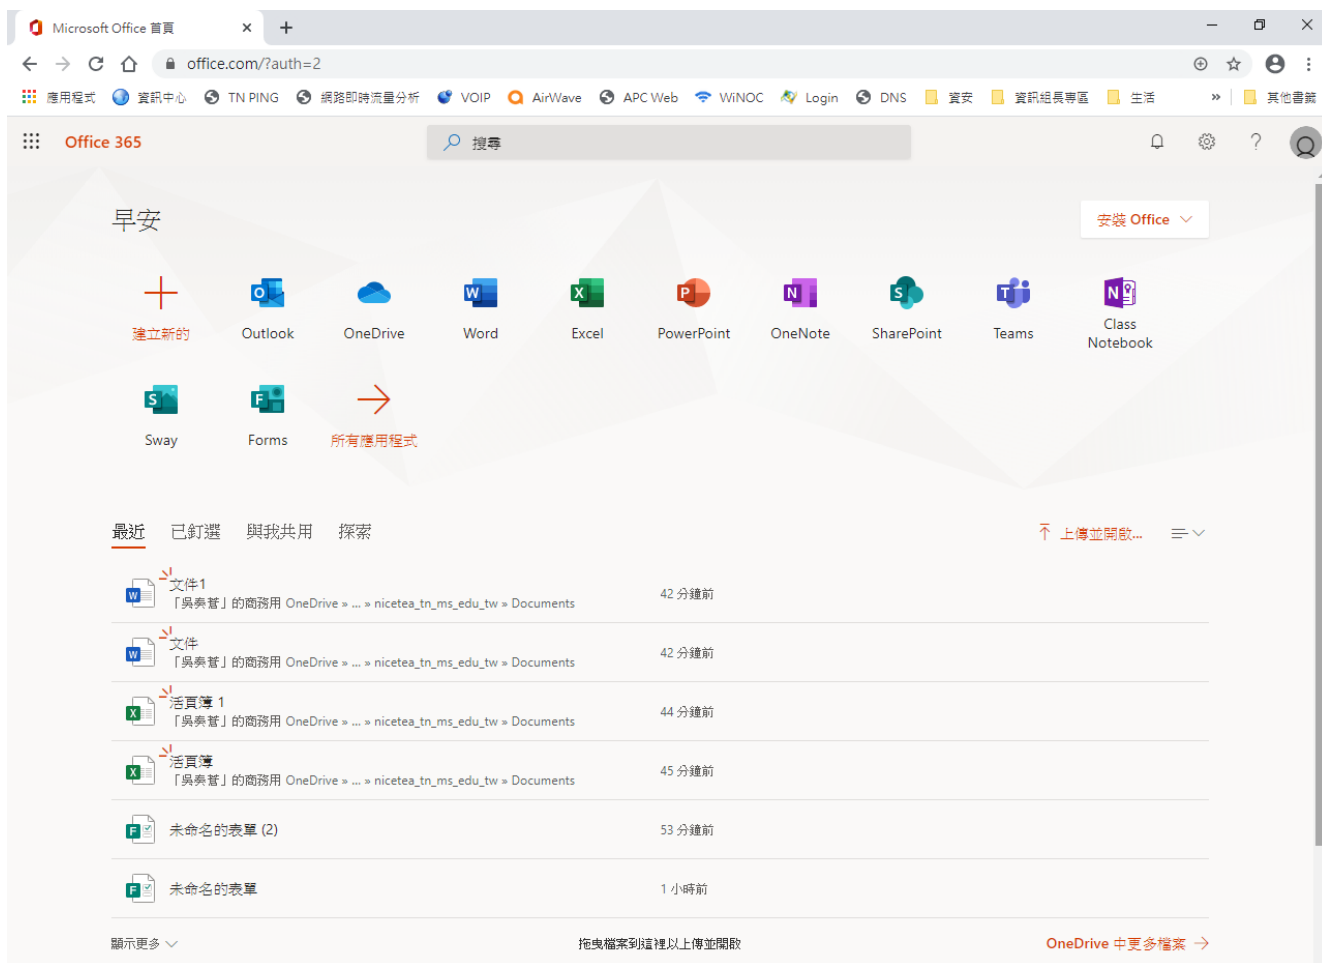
Microsoft Office 首頁
office.com/?auth=2
應用程式 資訊中心 TN PING 網路即時流量分析 VOIP AirWave APC Web WiNOC Login DNS 資安 資訊組長專區 生活 » 其他書籤
Office 365
搜尋
早安
安裝 Office
建立新的
Outlook
OneDrive
Word
Excel
PowerPoint
OneNote
SharePoint
Teams
Class Notebook
Sway
Forms
所有應用程式
最近 已釘選 與我共用 探索
上傳並開啟...
文件1
「吳奏菅」的商務用 OneDrive » ... » nicetea_tn_ms_edu_tw » Documents
42 分鐘前
文件
「吳奏菅」的商務用 OneDrive » ... » nicetea_tn_ms_edu_tw » Documents
42 分鐘前
活頁簿 1
「吳奏菅」的商務用 OneDrive » ... » nicetea_tn_ms_edu_tw » Documents
44 分鐘前
活頁簿
「吳奏菅」的商務用 OneDrive » ... » nicetea_tn_ms_edu_tw » Documents
45 分鐘前
未命名的表單 (2)
53 分鐘前
未命名的表單
1 小時前
顯示更多
拖曳檔案到這裡以上傳並開啟
OneDrive 中更多檔案